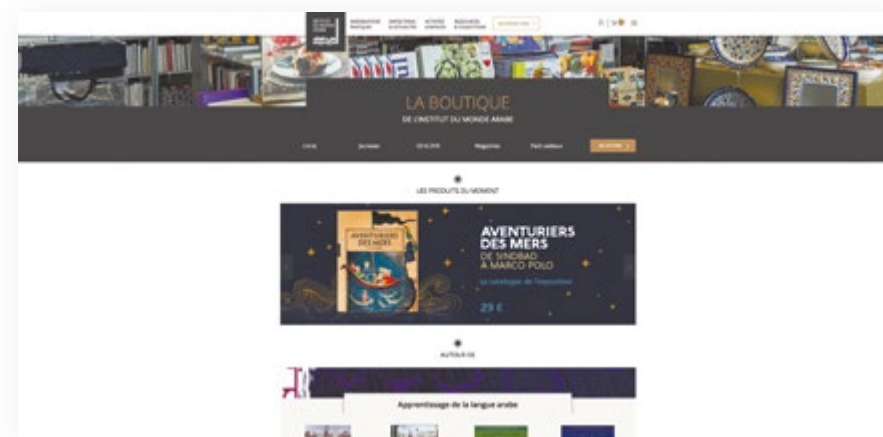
LA BOUTIQUE
DE L'INSTITUT DU MONDE ARABE

Livres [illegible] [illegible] Magazines Petit cadeaux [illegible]

LES PRODUITS DU MOMENT

AVENTURIERS DES MERS

AVENTURIERS DES MERS
DE SINDBAD À MARCO POLO
Le catalogue de l'exposition
29 €

AUTOUR DE

Apprentissage de la langue arabe